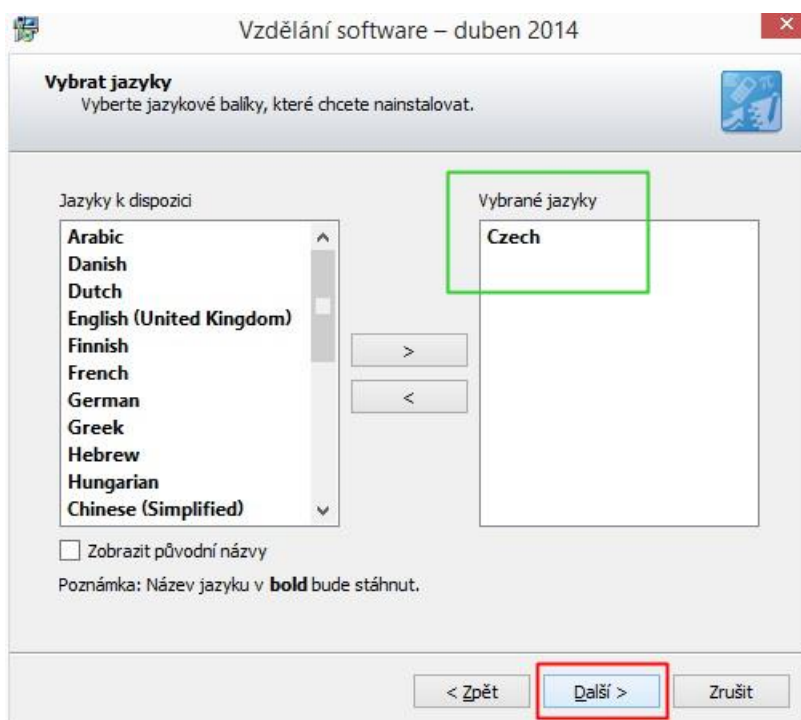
Vzdělání software – duben 2014

Vybrat jazyky
Vyberte jazykové balíky, které chcete nainstalovat.

Jazyky k dispozici
Arabic
Danish
Dutch
English (United Kingdom)
Finnish
French
German
Greek
Hebrew
Hungarian
Chinese (Simplified)

>
<

Vybrané jazyky
Czech

Zobrazit původní názvy

Poznámka: Název jazyku v **bold** bude stáhnut.

< Zpět
Další >
Zrušit